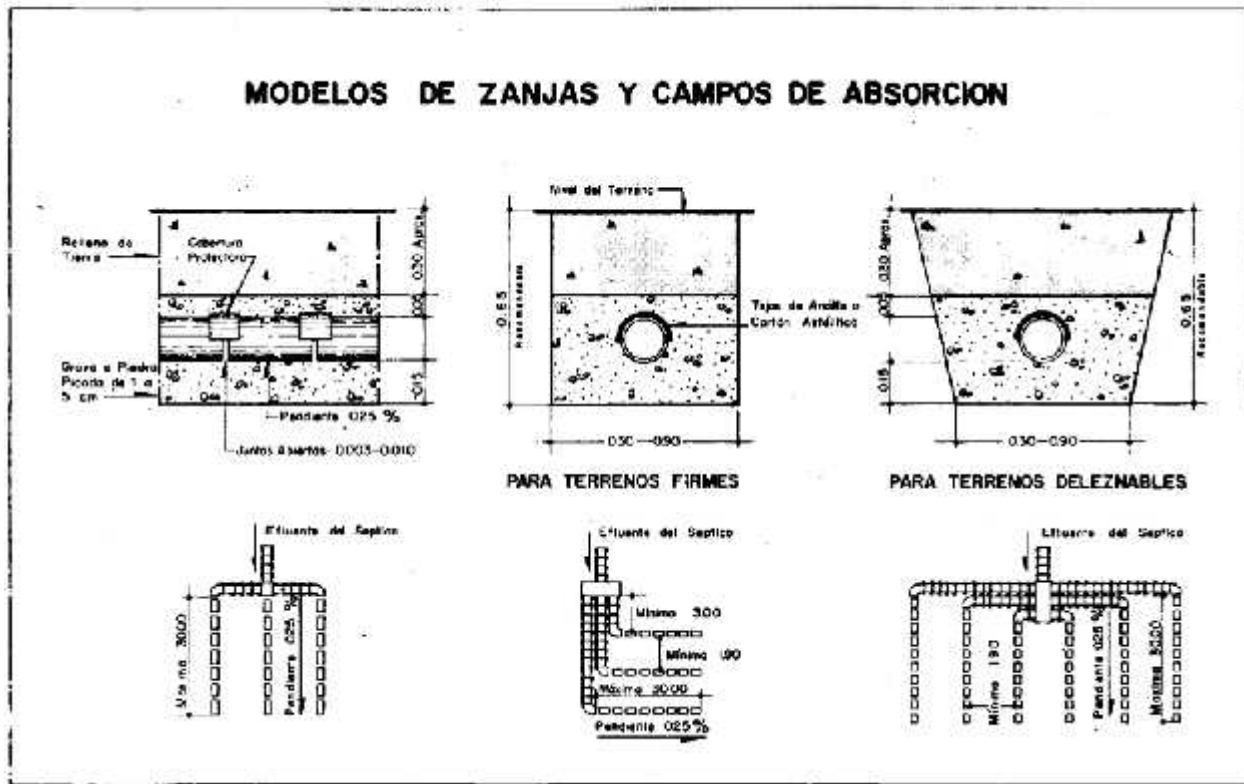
MODELOS DE ZANJAS Y CAMPOS DE ABSORCION

Relleno de Tierra

Cobertura Protectora

0.30 Aprox.

0.05

0.15

Grava o Piedra Picada de 1 a 5 cm

Pendiente 0.25 %

Juntas Abiertas 0.003-0.010

Nivel del Terreno

0.65 Recomendable

Tejas de Arcilla o Cartón Asfáltico

0.30-0.90

PARA TERRENOS FIRMES

0.30 Aprox.

0.05

0.15

0.65 Recomendable

0.30-0.90

PARA TERRENOS DELEZNABLES

Efluente del Septico

Maximo 30.00

Pendiente 0.25 %

Efluente del Septico

Minimo 3.00

Minimo 1.90

Maximo 30.00

Pendiente 0.25 %

Efluente del Septico

Minimo 1.90

Pendiente 0.25 %

Maximo 30.00